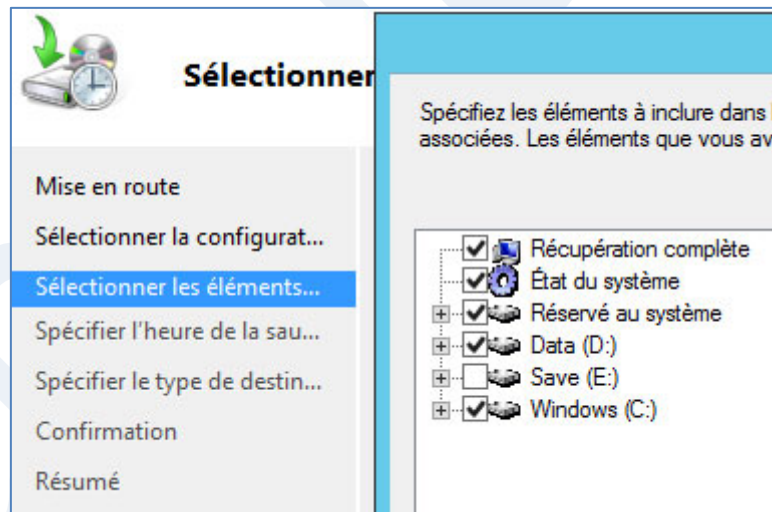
Sélectionner

Mise en route
Sélectionner la configurat...
Sélectionner les éléments...
Spécifier l'heure de la sau...
Spécifier le type de destin...
Confirmation
Résumé

Spécifiez les éléments à inclure dans l
associées. Les éléments que vous av

Récupération complète
État du système
Réservé au système
Data (D:)
Save (E:)
Windows (C:)